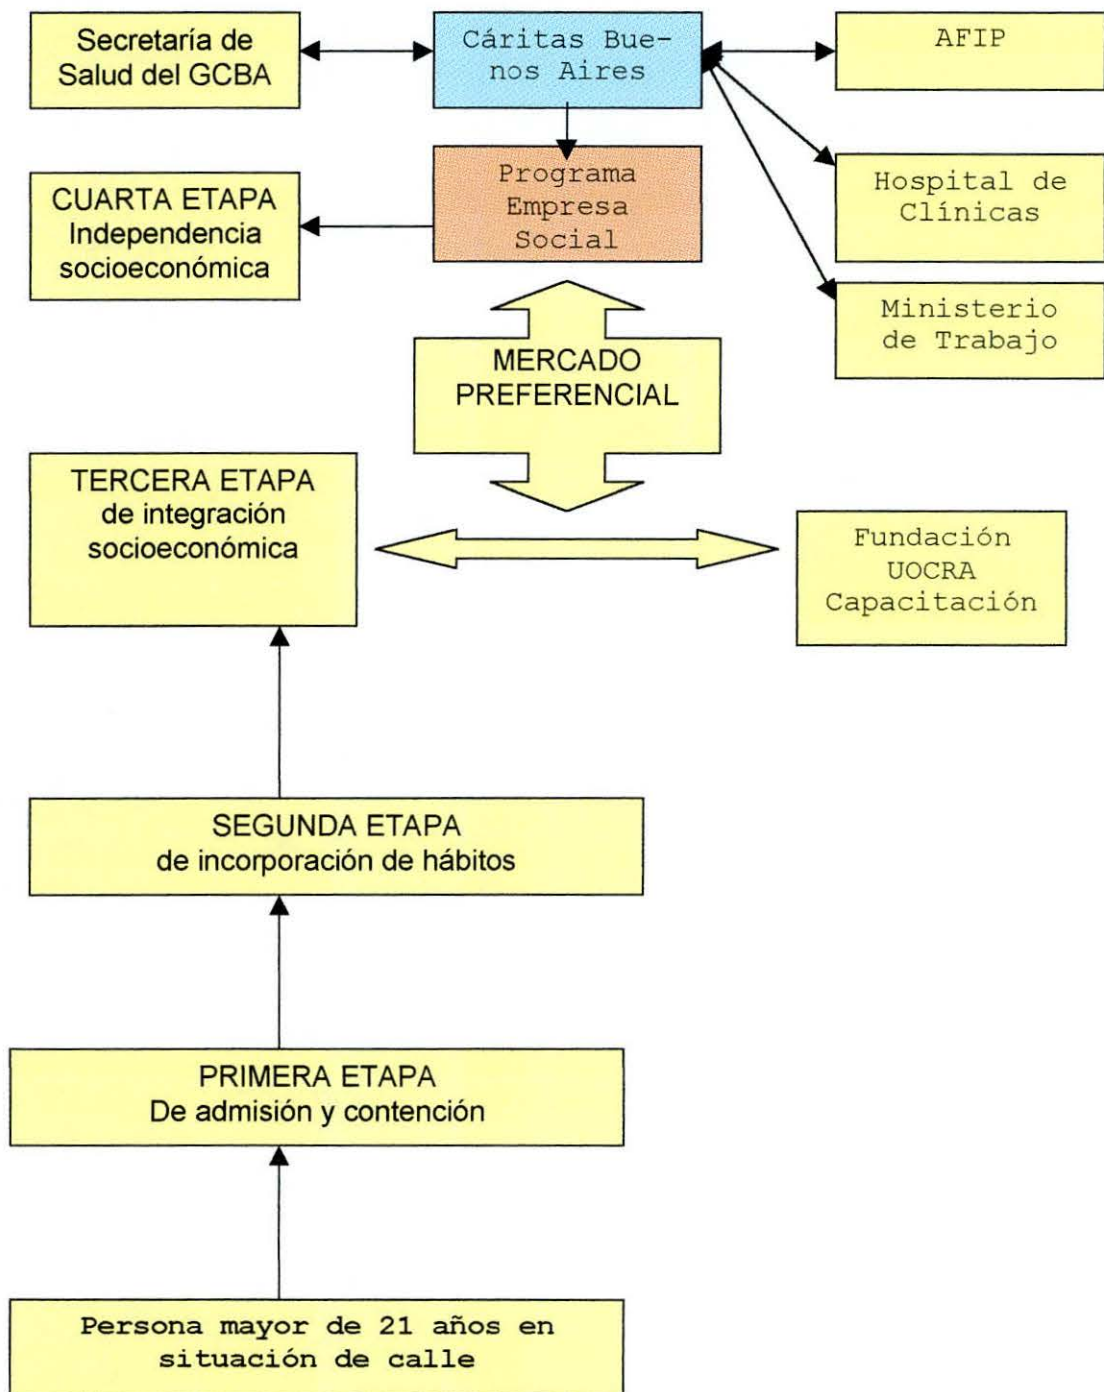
Secretaría de Salud del GCBA

Cáritas Buenos Aires

AFIP

Programa Empresa Social

CUARTA ETAPA Independencia socioeconómica

Hospital de Clínicas

Ministerio de Trabajo

MERCADO PREFERENCIAL

TERCERA ETAPA de integración socioeconómica

Fundación UOCRA Capacitación

SEGUNDA ETAPA de incorporación de hábitos

PRIMERA ETAPA De admisión y contención

Persona mayor de 21 años en situación de calle